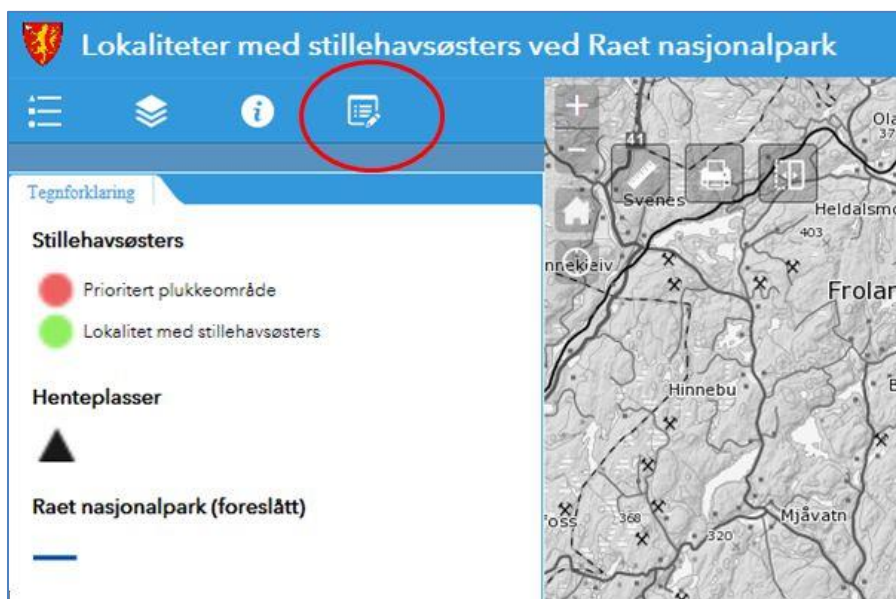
Lokaliteter med stillehavsøsters ved Raet nasjonalpark

Tegnforklaring

Stillehavsøsters

Prioritert plukkeområde

Lokalitet med stillehavsøsters

Henteplasser

Raet nasjonalpark (foreslått)

41

Svenes

Heldalsmo

403

Ola

37

nnekleiv

Frolar

Hinnebu

B

Foss

368

320

Mjåvatn